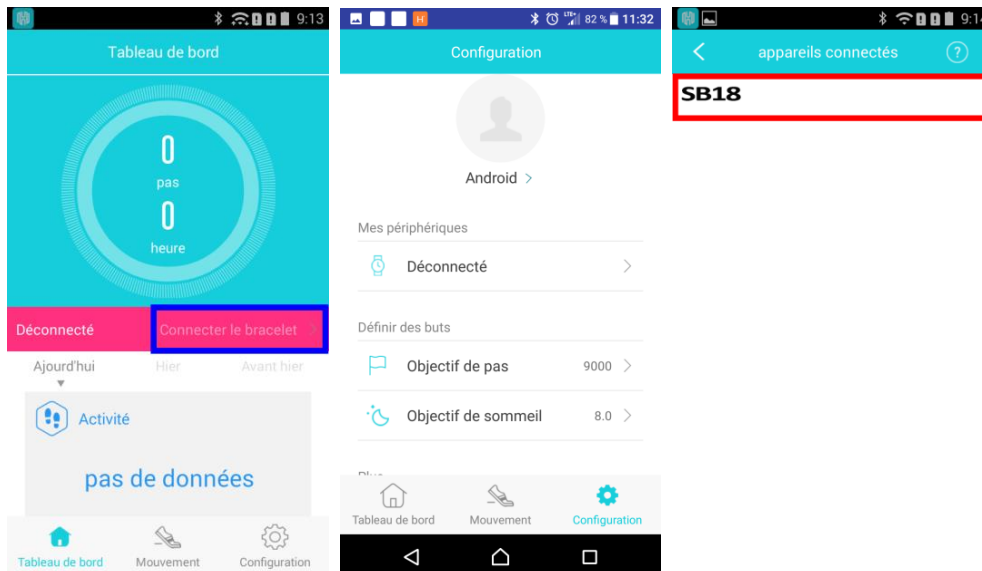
9:13

Tableau de bord

0
pas
0
heure

Déconnecté
Connecter le bracelet

Ajourd'hui
Hier
Avant hier

Activité

pas de données

Tableau de bord
Mouvement
Configuration

82 % 11:32

Configuration

Android

Mes périphériques

Déconnecté

Définir des buts

Objectif de pas 9000

Objectif de sommeil 8.0

Tableau de bord
Mouvement
Configuration

9:1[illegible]

appareils connectés

SB18